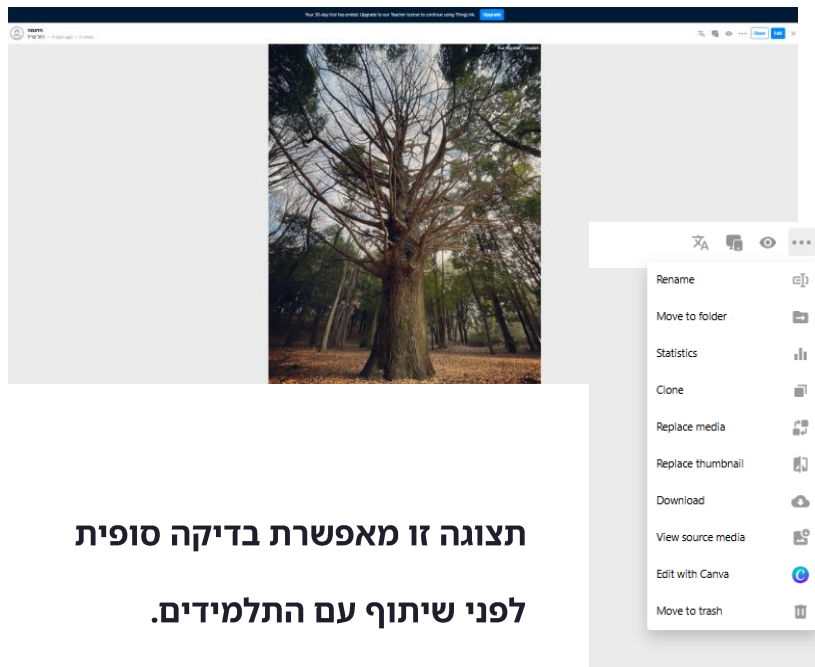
Your 30-day trial has ended. Upgrade to our Teacher license to continue using ThingLink. Upgrade

תמונה
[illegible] · 4 days ago · 0 views

Share Edit

Rename
Move to folder
Statistics
Clone
Replace media
Replace thumbnail
Download
View source media
Edit with Canva
Move to trash

תצוגה זו מאפשרת בדיקה סופית

לפני שיתוף עם התלמידים.